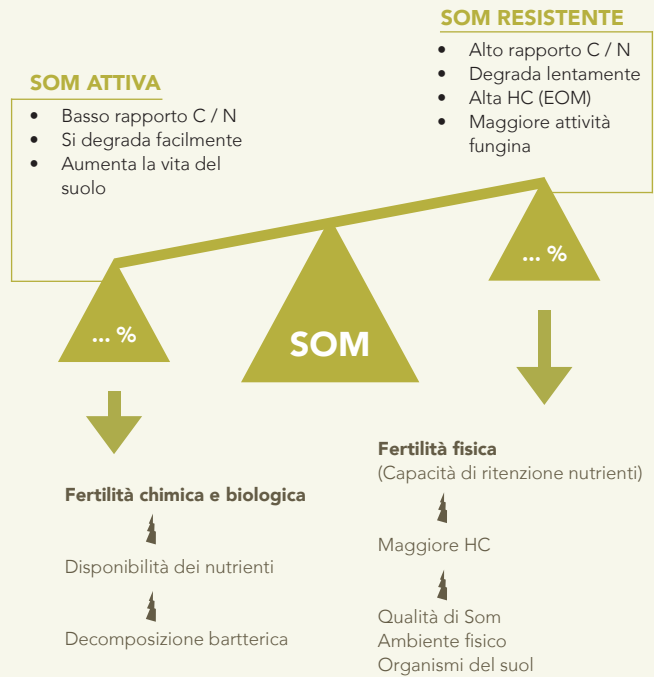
SOM RESISTENTE
- Alto rapporto C / N
- Degrada lentamente
- Alta HC (EOM)
- Maggiore attività fungina

SOM ATTIVA
- Basso rapporto C / N
- Si degrada facilmente
- Aumenta la vita del suolo

... %

SOM

... %

Fertilità chimica e biologica

Disponibilità dei nutrienti

Decomposizione bartterica

Fertilità fisica
(Capacità di ritenzione nutrienti)

Maggiore HC

Qualità di Som
Ambiente fisico
Organismi del suol